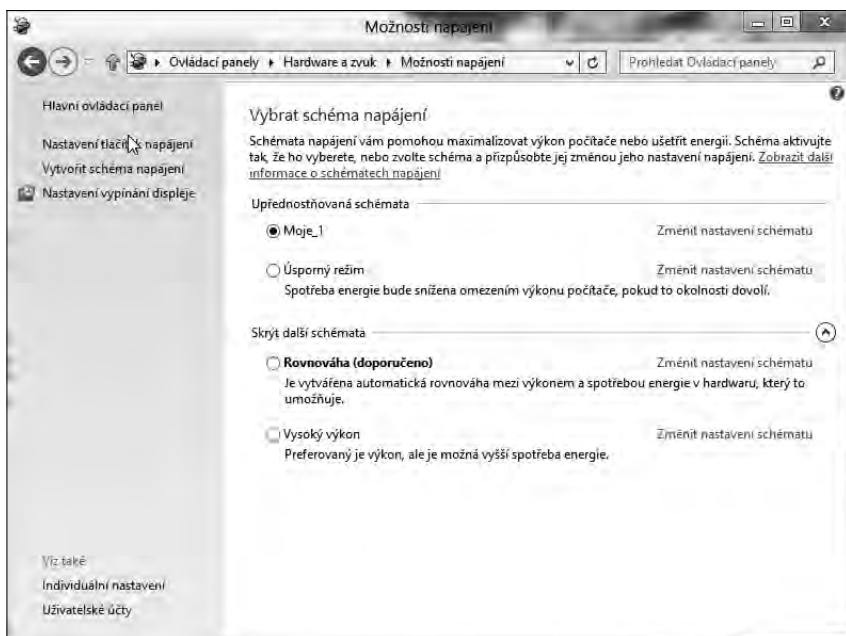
Možnosti napájení

Ovládací panely ▸ Hardware a zvuk ▸ Možnosti napájení

Prohledat Ovládací panely

Hlavní ovládací panel

Nastavení tlačítek napájení

Vytvořit schéma napájení

Nastavení vypínání displeje

Vybrat schéma napájení

Schémata napájení vám pomohou maximalizovat výkon počítače nebo ušetřit energii. Schéma aktivujte tak, že ho vyberete, nebo zvolte schéma a přizpůsobte jej změnou jeho nastavení napájení. Zobrazit další informace o schématech napájení

Upřednostňovaná schémata

Moje_1 Změnit nastavení schématu

Úsporný režim Změnit nastavení schématu
Spotřeba energie bude snížena omezením výkonu počítače, pokud to okolnosti dovolí.

Skrýt další schémata

Rovnováha (doporučeno) Změnit nastavení schématu
Je vytvářena automatická rovnováha mezi výkonem a spotřebou energie v hardwaru, který to umožňuje.

Vysoký výkon Změnit nastavení schématu
Preferovaný je výkon, ale je možná vyšší spotřeba energie.

Viz také

Individuální nastavení

Uživatelské účty